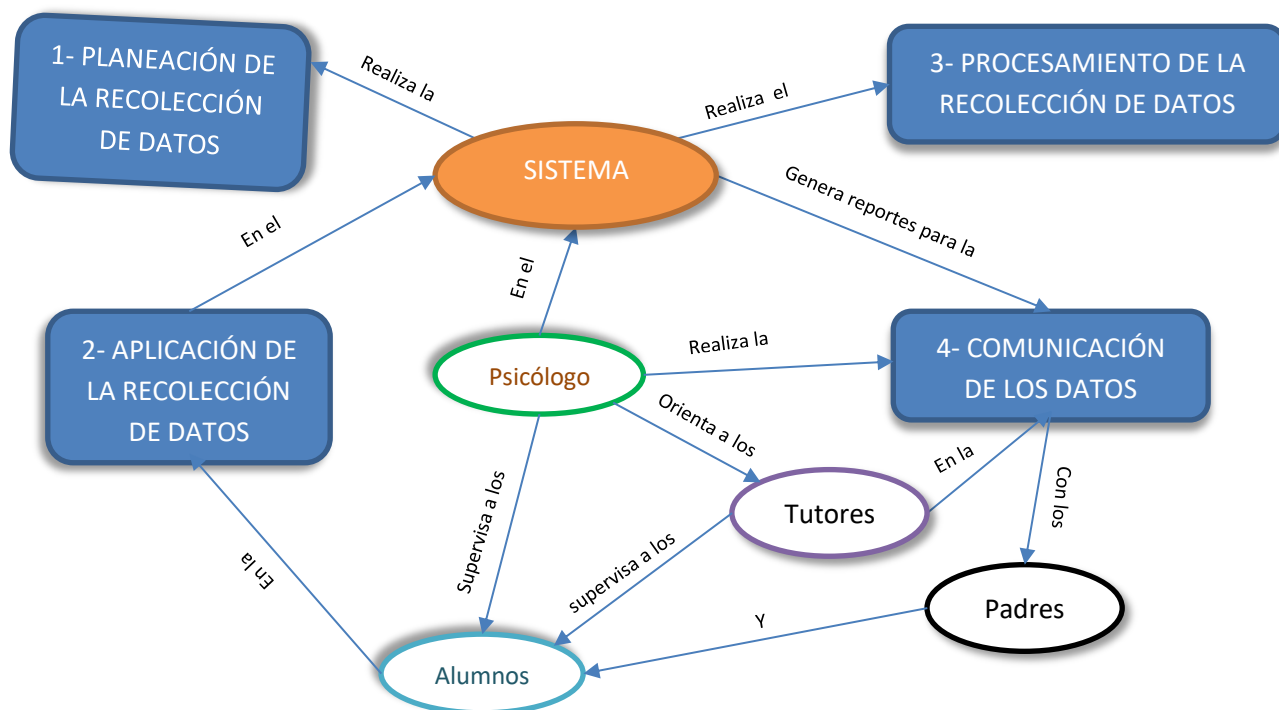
1- PLANEACIÓN DE LA RECOLECCIÓN DE DATOS

Realiza la

3- PROCESAMIENTO DE LA RECOLECCIÓN DE DATOS

Realiza el

SISTEMA

Genera reportes para la

En el

En el

2- APLICACIÓN DE LA RECOLECCIÓN DE DATOS

Psicólogo

Realiza la

4- COMUNICACIÓN DE LOS DATOS

Orienta a los

En la

Con los

Supervisa a los

Tutores

supervisa a los

En la

Padres

Y

Alumnos